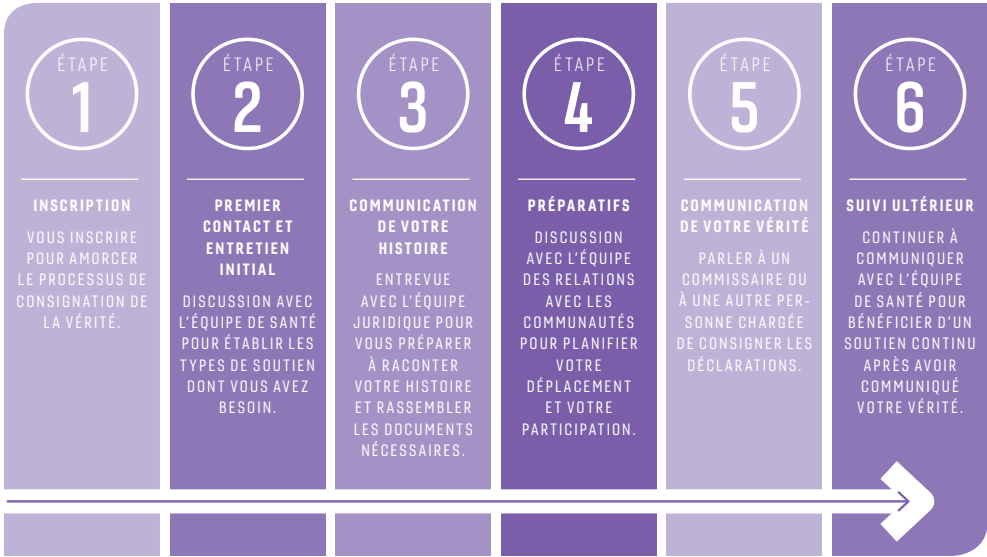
ÉTAPE 1

INSCRIPTION

VOUS INSCRIRE POUR AMORCER LE PROCESSUS DE CONSIGNATION DE LA VÉRITÉ.

ÉTAPE 2

PREMIER CONTACT ET ENTRETIEN INITIAL

DISCUSSION AVEC L'ÉQUIPE DE SANTÉ POUR ÉTABLIR LES TYPES DE SOUTIEN DONT VOUS AVEZ BESOIN.

ÉTAPE 3

COMMUNICATION DE VOTRE HISTOIRE

ENTREVUE AVEC L'ÉQUIPE JURIDIQUE POUR VOUS PRÉPARER À RACONTER VOTRE HISTOIRE ET RASSEMBLER LES DOCUMENTS NÉCESSAIRES.

ÉTAPE 4

PRÉPARATIFS

DISCUSSION AVEC L'ÉQUIPE DES RELATIONS AVEC LES COMMUNAUTÉS POUR PLANIFIER VOTRE DÉPLACEMENT ET VOTRE PARTICIPATION.

ÉTAPE 5

COMMUNICATION DE VOTRE VÉRITÉ

PARLER À UN COMMISSAIRE OU À UNE AUTRE PERSONNE CHARGÉE DE CONSIGNER LES DÉCLARATIONS.

ÉTAPE 6

SUIVI ULTÉRIEUR

CONTINUER À COMMUNIQUER AVEC L'ÉQUIPE DE SANTÉ POUR BÉNÉFICIER D'UN SOUTIEN CONTINU APRÈS AVOIR COMMUNIQUÉ VOTRE VÉRITÉ.